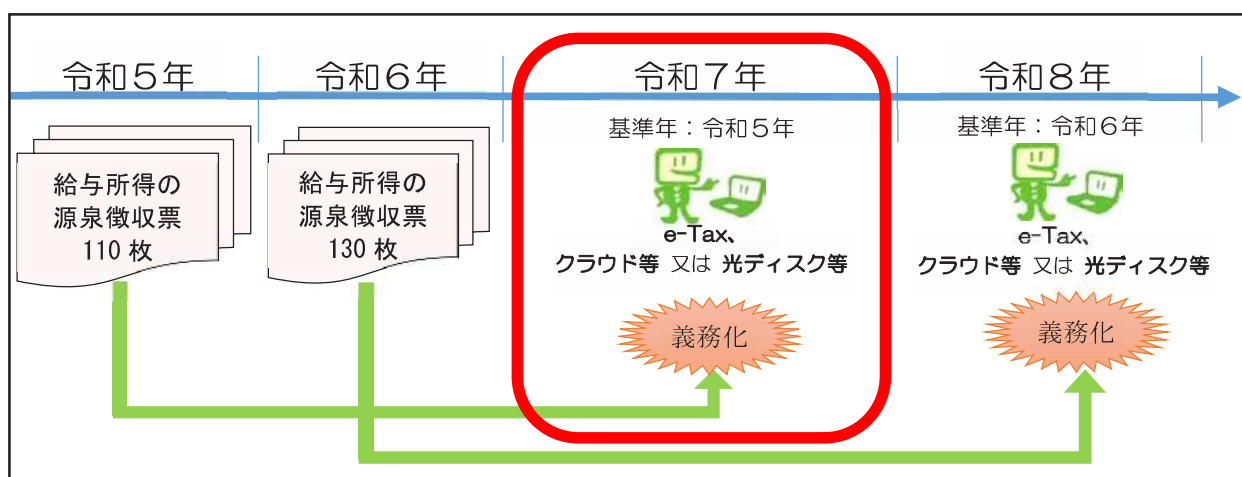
令和５年

令和６年

令和７年

令和８年

給与所得の
源泉徴収票
110 枚

給与所得の
源泉徴収票
130 枚

基準年：令和５年

e-Tax、
クラウド等 又は 光ディスク等

義務化

基準年：令和６年

e-Tax、
クラウド等 又は 光ディスク等

義務化